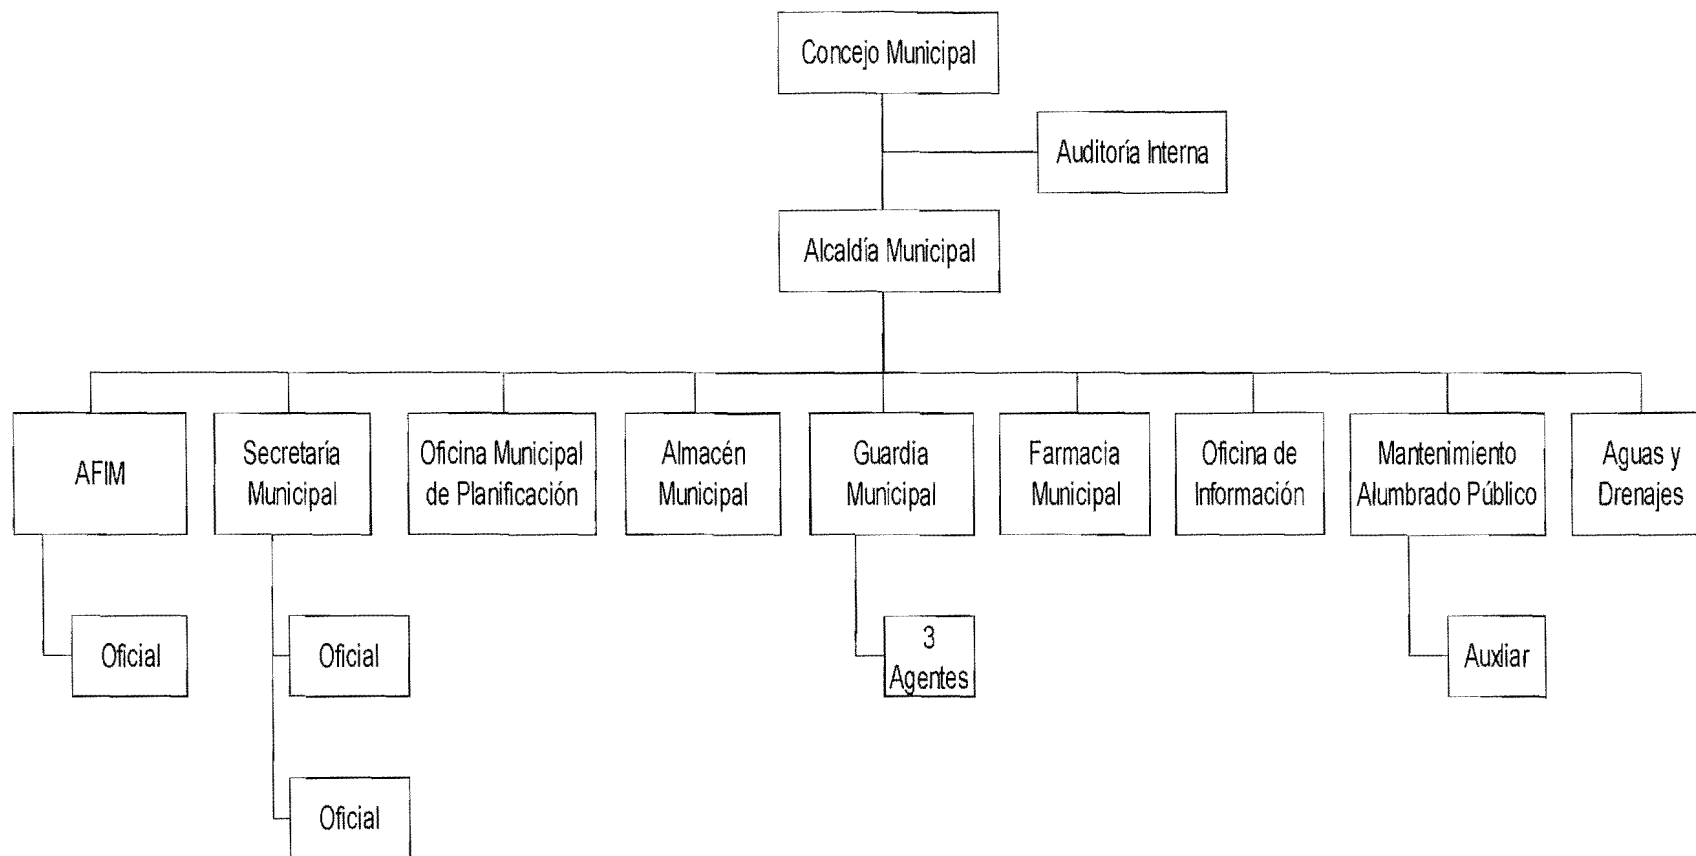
Concejo Municipal

Auditoría Interna

Alcaldía Municipal

AFIM

Secretaría Municipal

Oficina Municipal de Planificación

Almacén Municipal

Guardia Municipal

Farmacia Municipal

Oficina de Información

Mantenimiento Alumbrado Público

Aguas y Drenajes

Oficial

Oficial

Oficial

3 Agentes

Auxiar